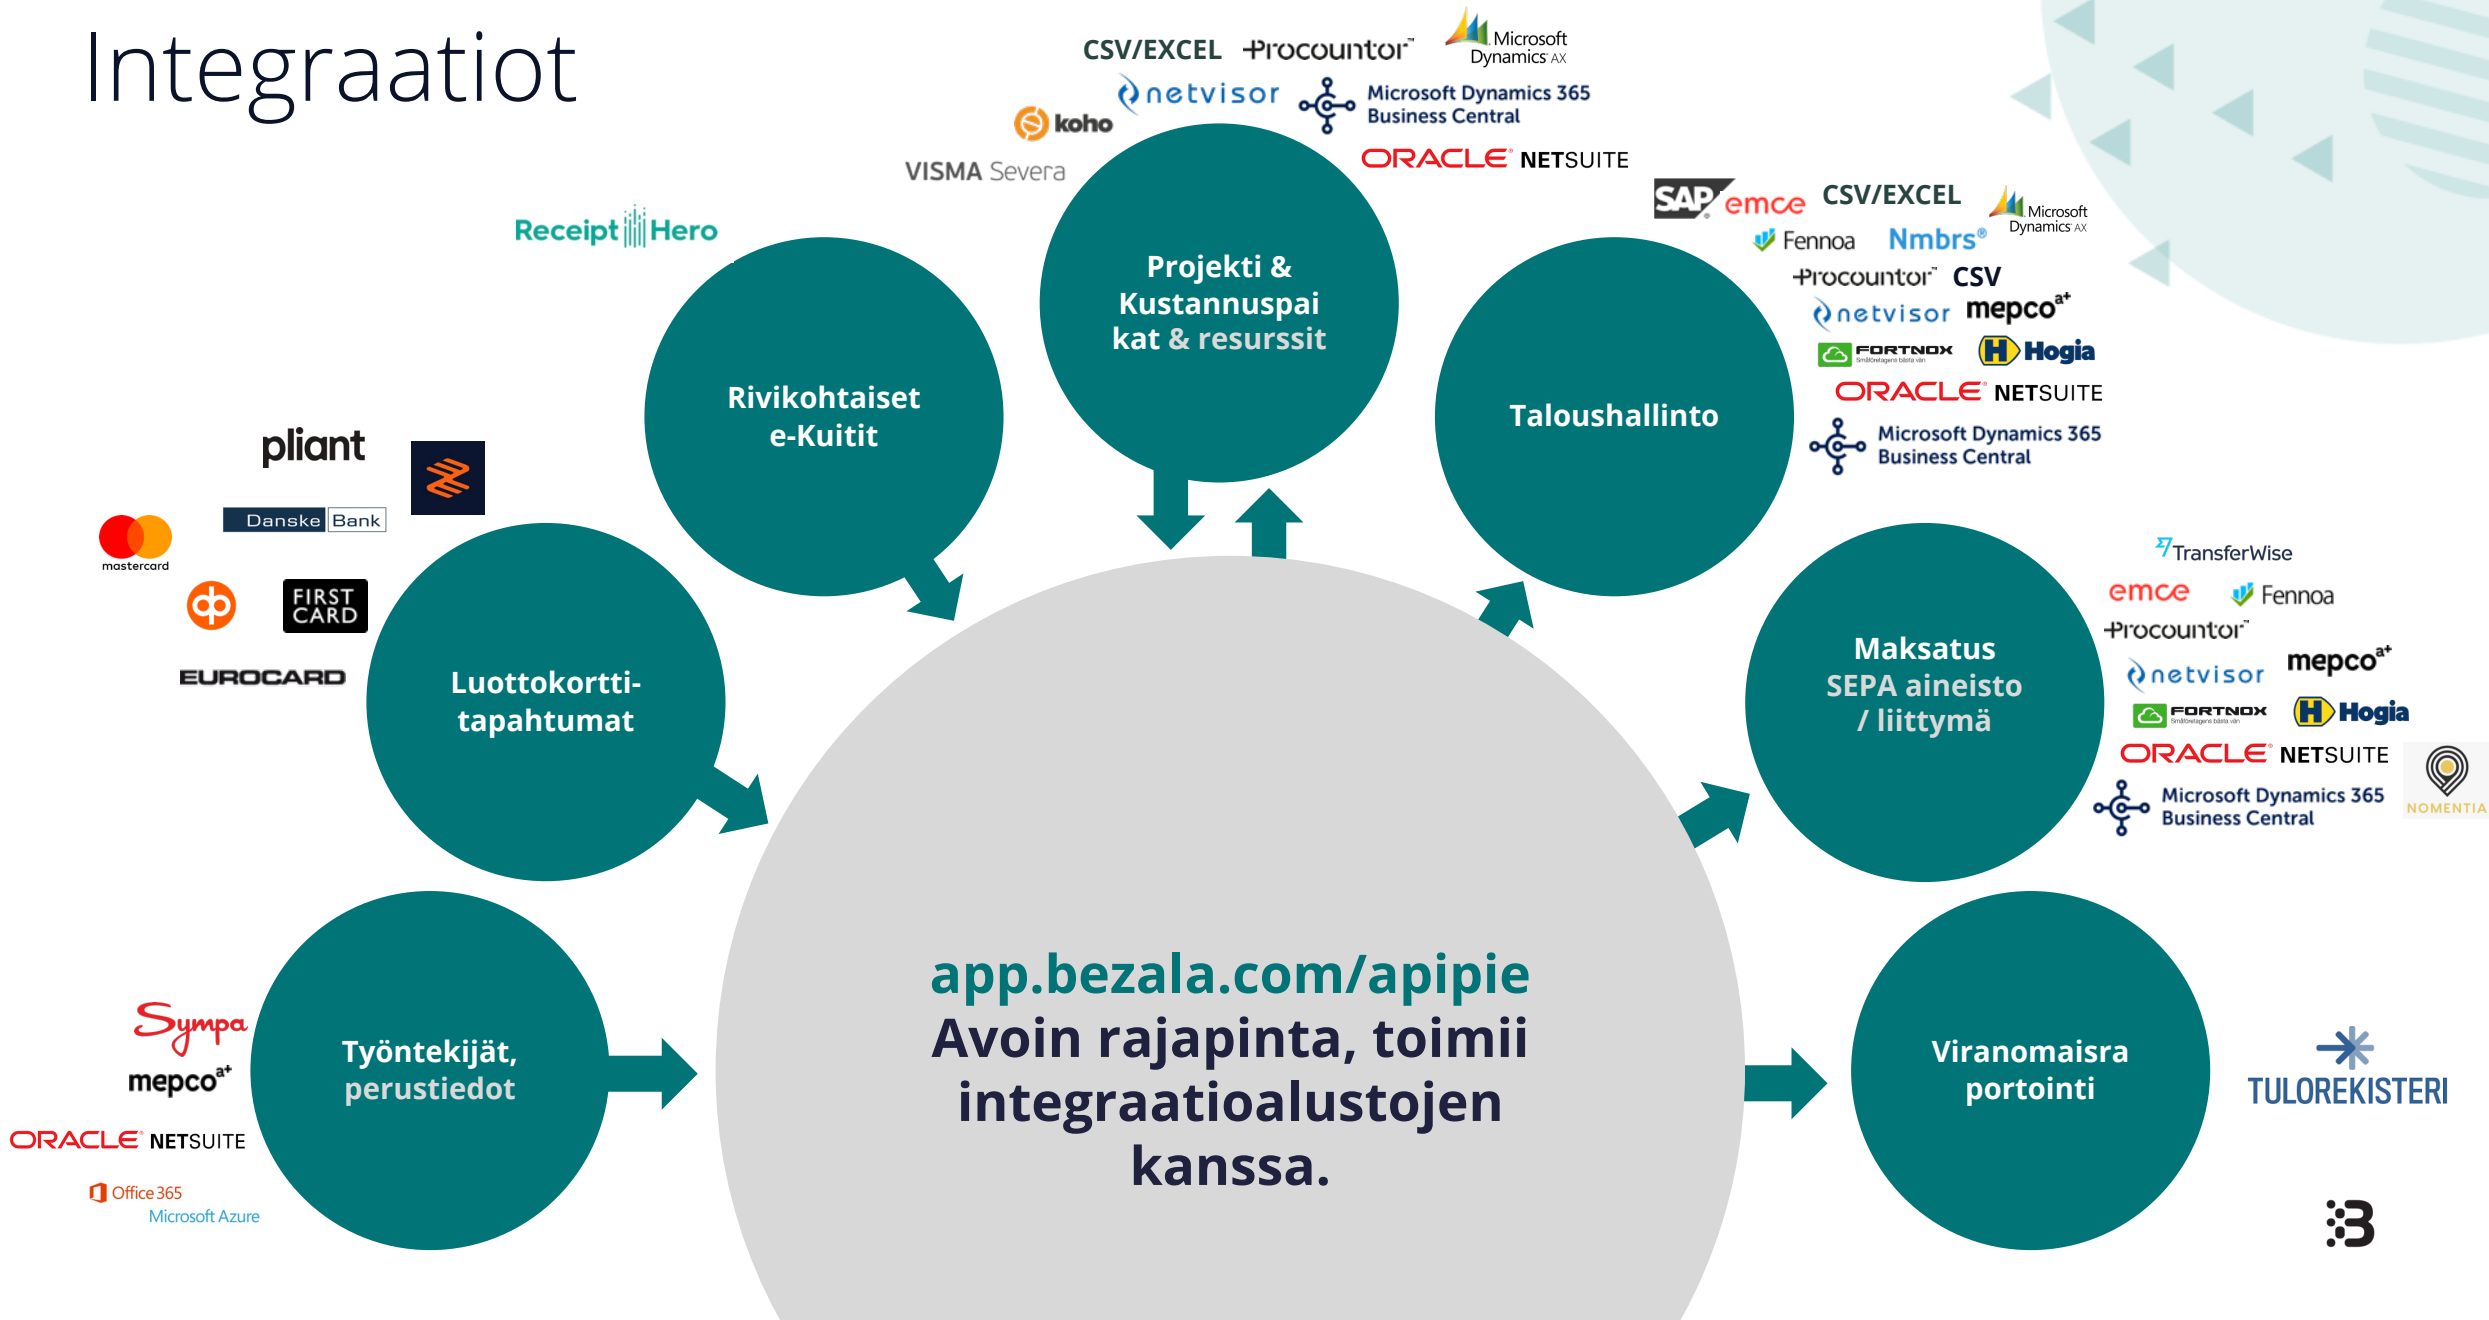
Integraatiot

CSV/EXCEL Procountor Microsoft Dynamics AX
netvisor Microsoft Dynamics 365 Business Central
koho
ORACLE NETSUITE
VISMA Severa

Receipt Hero

Projekti & Kustannuspaikat & resurssit

Rivikohtaiset e-Kuitit

SAP emce CSV/EXCEL Microsoft Dynamics AX
Fennoa Nmbrs
Procountor CSV
netvisor mepco
FORTNOX Hogia
ORACLE NETSUITE
Microsoft Dynamics 365 Business Central

Taloushallinto

pliant
Danske Bank
mastercard
FIRST CARD
EUROCARD

Luottokortti-tapahtumat

TransferWise
emce Fennoa
Procountor
netvisor mepco
FORTNOX Hogia
ORACLE NETSUITE
Microsoft Dynamics 365 Business Central
NOMENTIA

Maksatus SEPA aineisto / liittymä

Sympa
mepco
ORACLE NETSUITE
Office 365
Microsoft Azure

Työntekijät, perustiedot

app.bezala.com/apipie
Avoin rajapinta, toimii integraatioalustojen kanssa.

Viranomaisraportointi

TULOREKISTERI